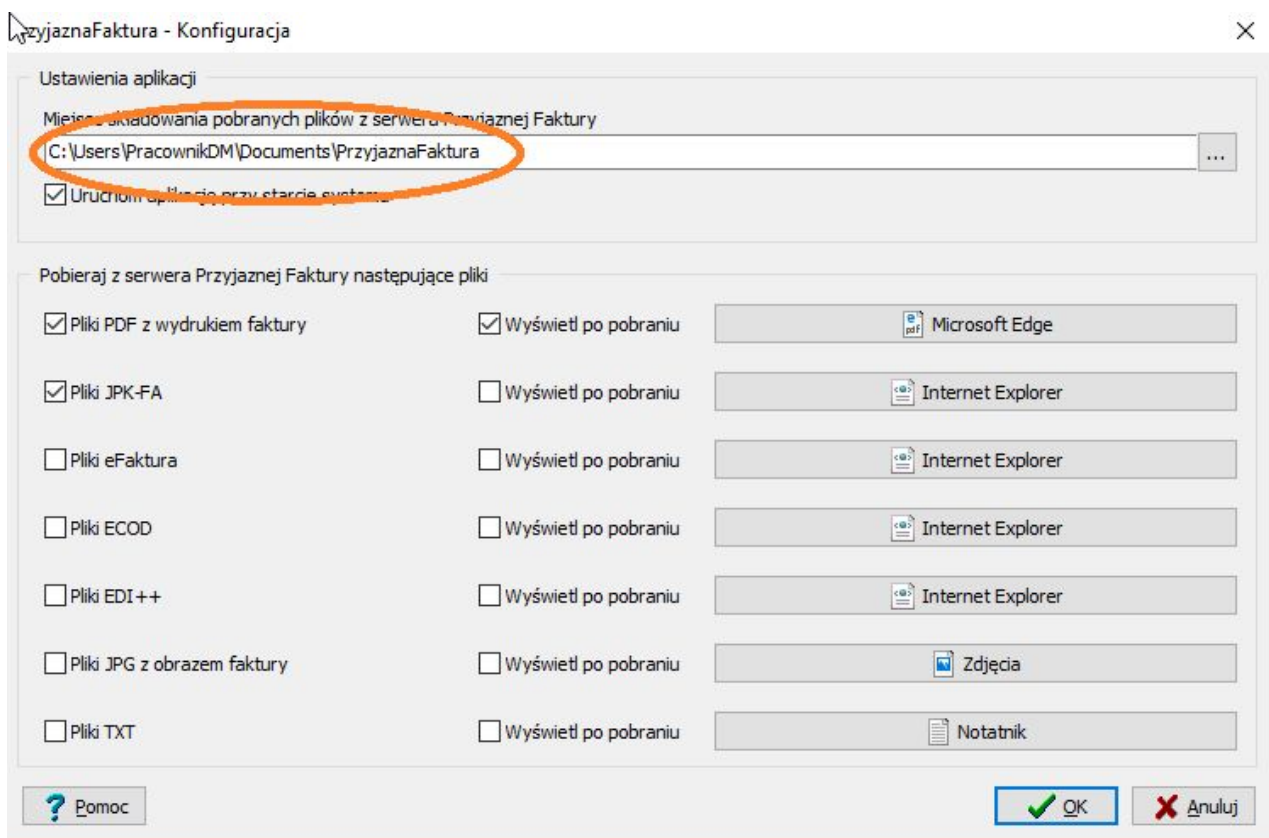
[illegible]zyjaznaFaktura - Konfiguracja

×

Ustawienia aplikacji

Miejsce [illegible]ładowania pobranych plików z serwera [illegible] Faktury

C:\Users\PracownikDM\Documents\PrzyjaznaFaktura

...

Uruchom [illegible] przy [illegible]

Pobieraj z serwera Przyjaznej Faktury następujące pliki

Pliki PDF z wydrukiem faktury

Wyświetl po pobraniu

Microsoft Edge

Pliki JPK-FA

Wyświetl po pobraniu

Internet Explorer

Pliki eFaktura

Wyświetl po pobraniu

Internet Explorer

Pliki ECOD

Wyświetl po pobraniu

Internet Explorer

Pliki EDI++

Wyświetl po pobraniu

Internet Explorer

Pliki JPG z obrazem faktury

Wyświetl po pobraniu

Zdjęcia

Pliki TXT

Wyświetl po pobraniu

Notatnik

Pomoc

OK

Anuluj